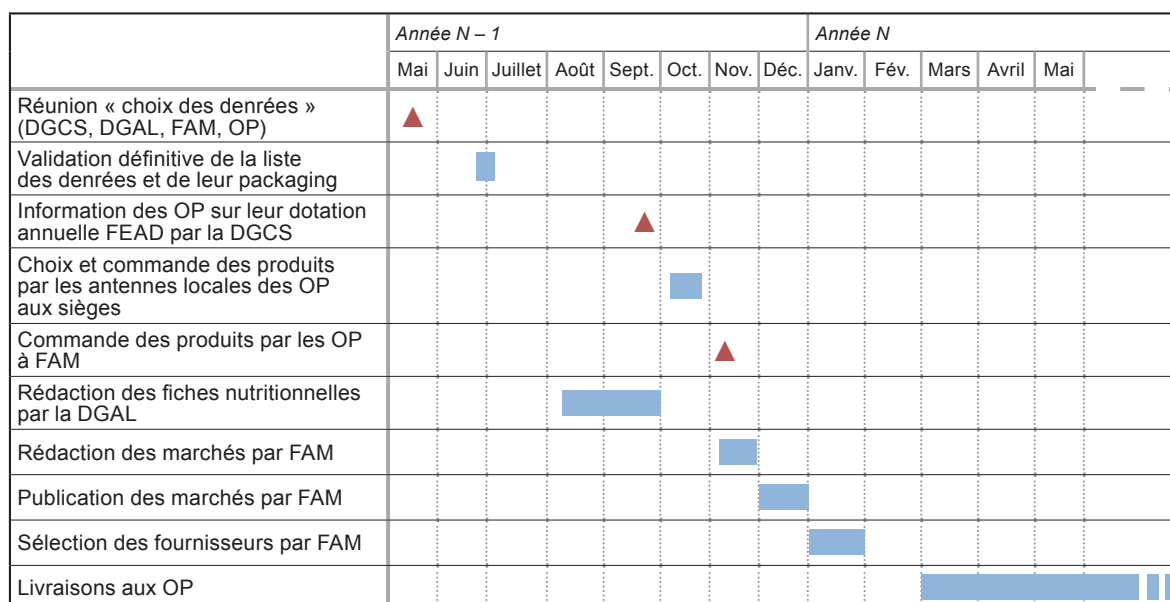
| | *Année N – 1* | | | | | | | | *Année N* | | | | |
|---|---|---|---|---|---|---|---|---|---|---|---|---|---|
| | Mai | Juin | Juillet | Août | Sept. | Oct. | Nov. | Déc. | Janv. | Fév. | Mars | Avril | Mai |
| Réunion « choix des denrées » (DGCS, DGAL, FAM, OP) | | | | | | | | | | | | | |
| Validation définitive de la liste des denrées et de leur packaging | | | | | | | | | | | | | |
| Information des OP sur leur dotation annuelle FEAD par la DGCS | | | | | | | | | | | | | |
| Choix et commande des produits par les antennes locales des OP aux sièges | | | | | | | | | | | | | |
| Commande des produits par les OP à FAM | | | | | | | | | | | | | |
| Rédaction des fiches nutritionnelles par la DGAL | | | | | | | | | | | | | |
| Rédaction des marchés par FAM | | | | | | | | | | | | | |
| Publication des marchés par FAM | | | | | | | | | | | | | |
| Sélection des fournisseurs par FAM | | | | | | | | | | | | | |
| Livraisons aux OP | | | | | | | | | | | | | |